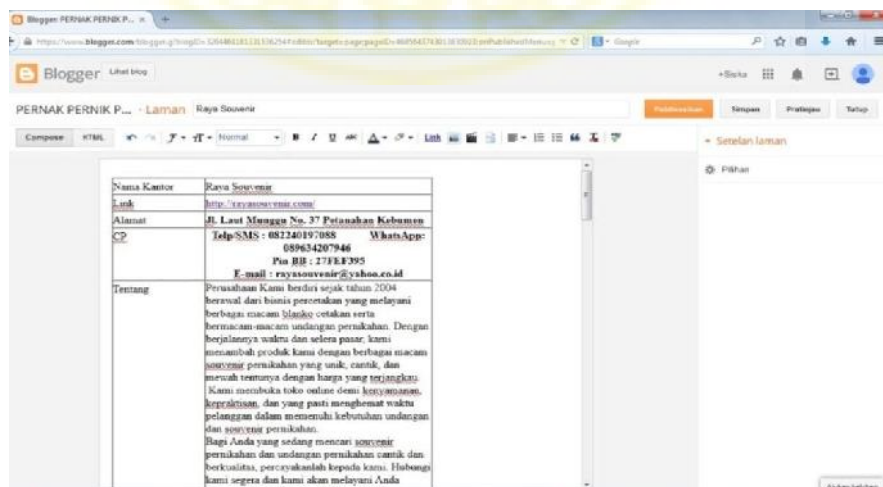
Blogger: PERNAK PERNIK P... ×

https://www.blogger.com/blogger.g?blogID=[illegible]

Blogger Lihat blog

+Siska

PERNAK PERNIK P... · Laman Raya Souvenir

Publikasikan Simpan Pratinjau Tutup

Compose HTML

Normal

Link

Setelan laman

Pilihan

| | |
|---|---|
| Nama Kantor | Raya Souvenir |
| Link | http://rayasouvenir.com/ |
| Alamat | Jl. Laut Munggu No. 37 Petanahan Kebumen |
| CP | Telp/SMS : 082240197088 WhatsApp: 089634207946 Pin BB : 27FEF395 E-mail : rayasouvenir@yahoo.co.id |
| Tentang | Perusahaan Kami berdiri sejak tahun 2004 berawal dari bisnis percetakan yang melayani berbagai macam blanko cetakan serta bermacam-macam undangan pernikahan. Dengan berjalannya waktu dan selera pasar, kami menambah produk kami dengan berbagai macam souvenir pernikahan yang unik, cantik, dan mewah tentunya dengan harga yang terjangkau. Kami membuka toko online demi kenyamanan, kepraktisan, dan yang pasti menghemat waktu pelanggan dalam memenuhi kebutuhan undangan dan souvenir pernikahan. Bagi Anda yang sedang mencari souvenir pernikahan dan undangan pernikahan cantik dan berkualitas, percayakanlah kepada kami. Hubungi kami segera dan kami akan melayani Anda |